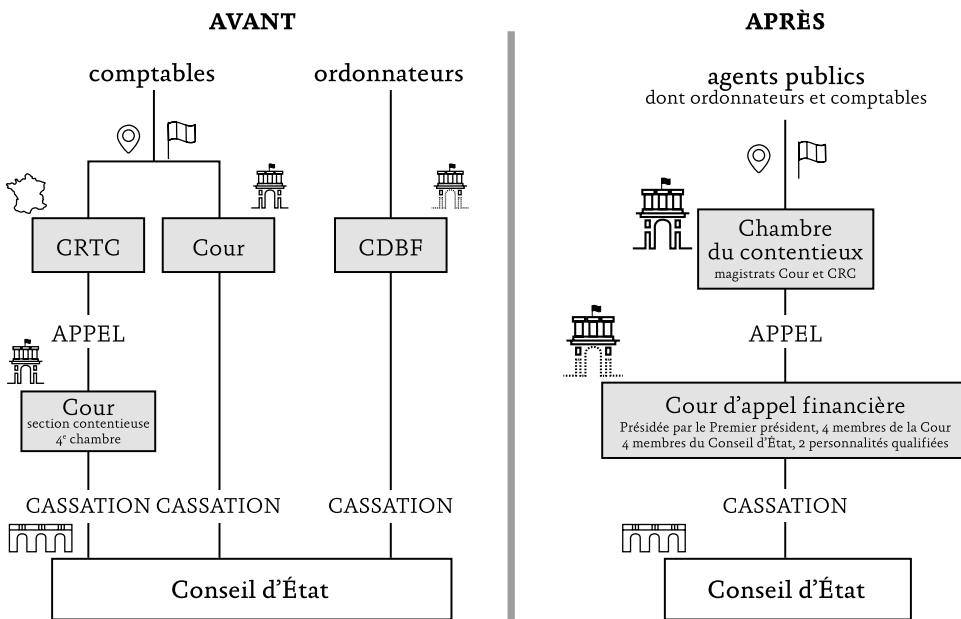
AVANT

comptables

ordonnateurs

CRTC

Cour

CDBF

APPEL

Cour
section contentieuse
4$^e$ chambre

CASSATION CASSATION

CASSATION

Conseil d'État

APRÈS

agents publics
dont ordonnateurs et comptables

Chambre du contentieux
magistrats Cour et CRC

APPEL

Cour d'appel financière
Présidée par le Premier président, 4 membres de la Cour
4 membres du Conseil d'État, 2 personnalités qualifiées

CASSATION

Conseil d'État